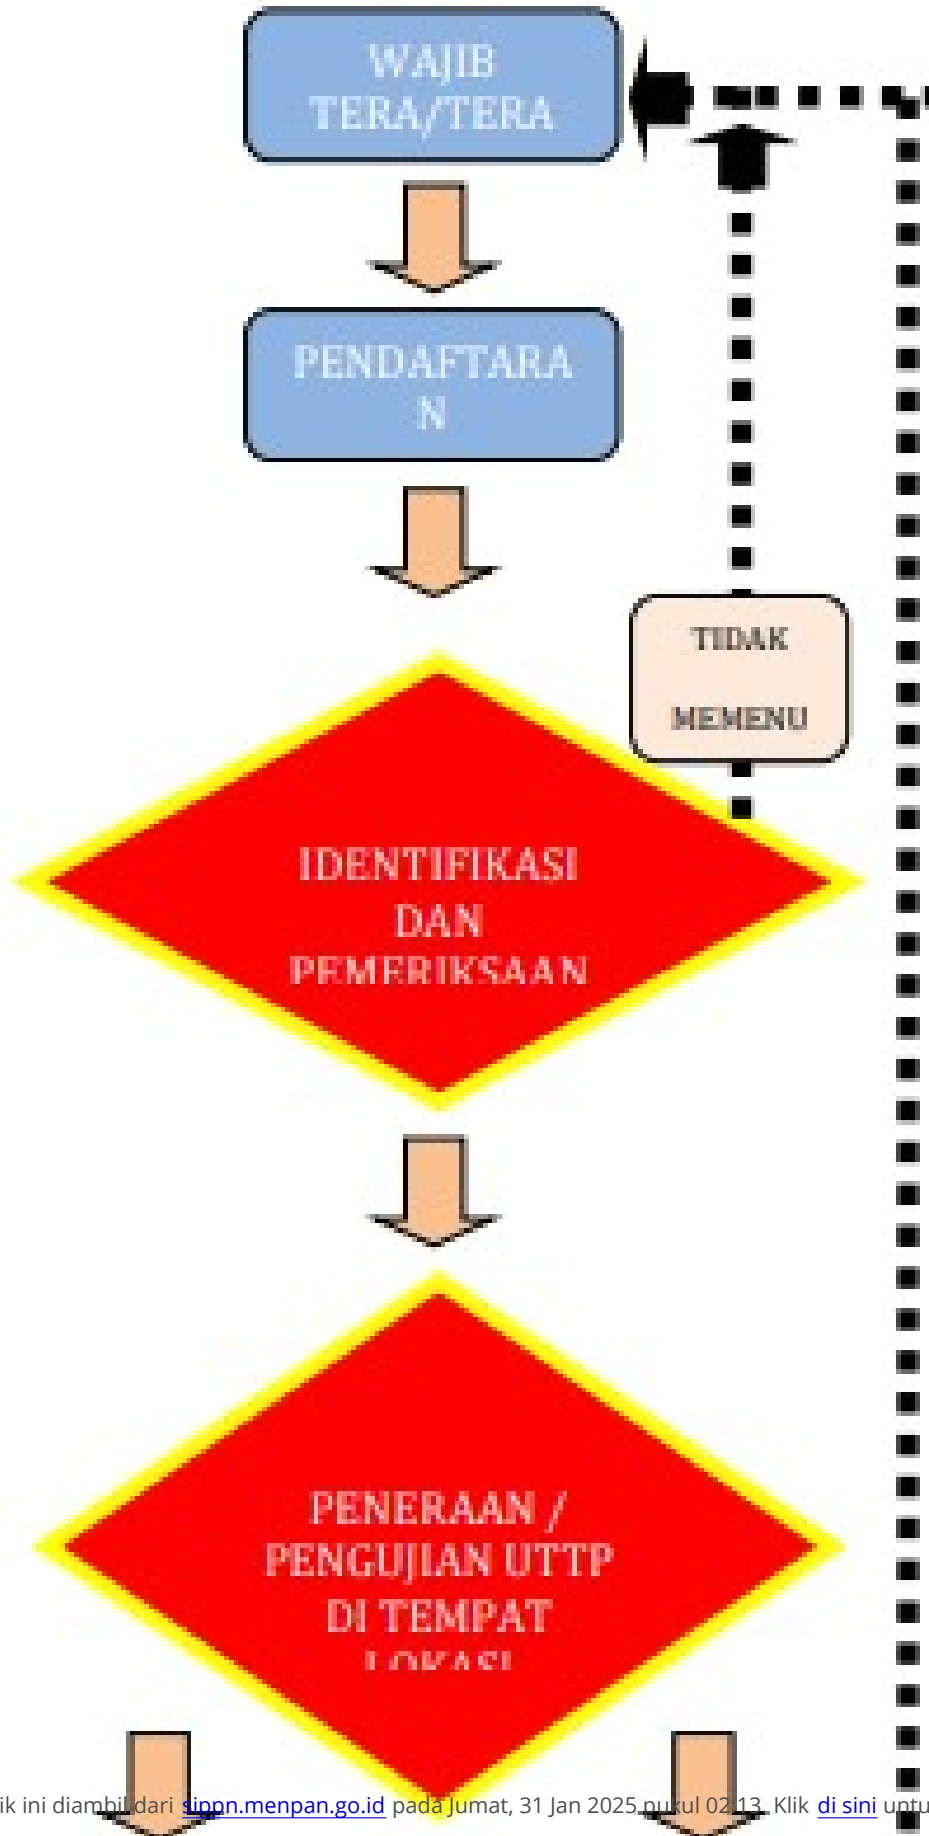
WAJIB TERA/TERA

PENDAFTARA N

TIDAK

MEMENU

IDENTIFIKASI DAN PEMERIKSAAN

PENERAAN / PENGUJIAN UTTP DI TEMPAT LOKASI

ik ini diambil dari sippn.menpan.go.id pada Jumat, 31 Jan 2025 pukul 02:13. Klik di sini untu